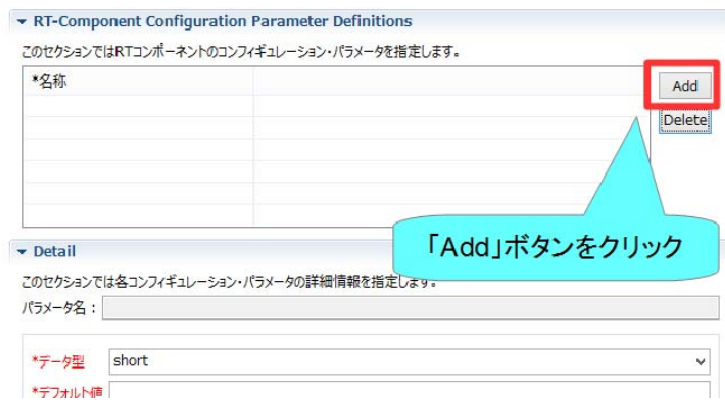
RT-Component Configuration Parameter Definitions

このセクションではRTコンポーネントのコンフィギュレーション・パラメータを指定します。

*名称

Add

Delete

「Add」ボタンをクリック

Detail

このセクションでは各コンフィギュレーション・パラメータの詳細情報を指定します。

パラメータ名：

*データ型 short

*デフォルト値